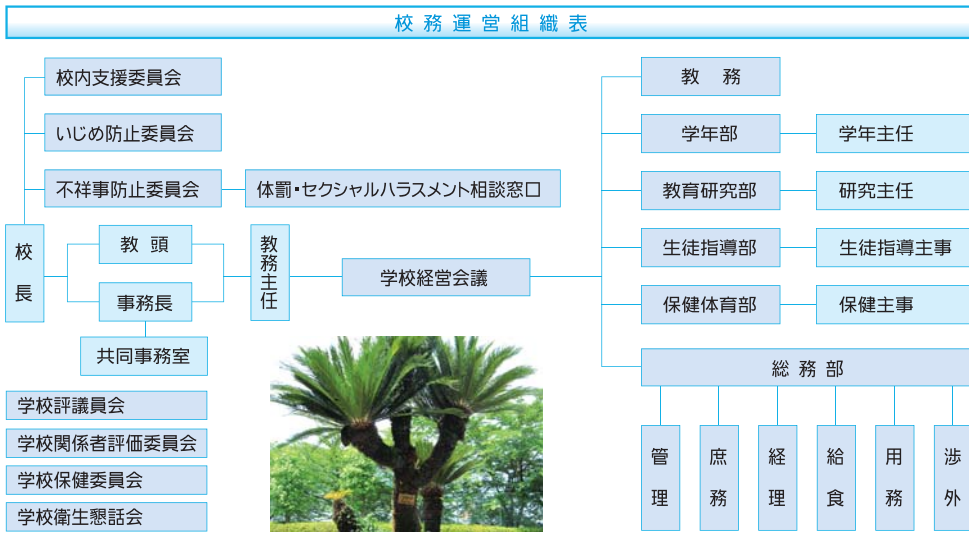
校務運営組織表

校内支援委員会
いじめ防止委員会
不祥事防止委員会
体罰・セクシャルハラスメント相談窓口

校長
教頭
事務長
共同事務室
教務主任
学校経営会議

学校評議員会
学校関係者評価委員会
学校保健委員会
学校衛生懇話会

教務
学年部
学年主任
教育研究部
研究主任
生徒指導部
生徒指導主事
保健体育部
保健主事
総務部
管理
庶務
経理
給食
用務
渉外